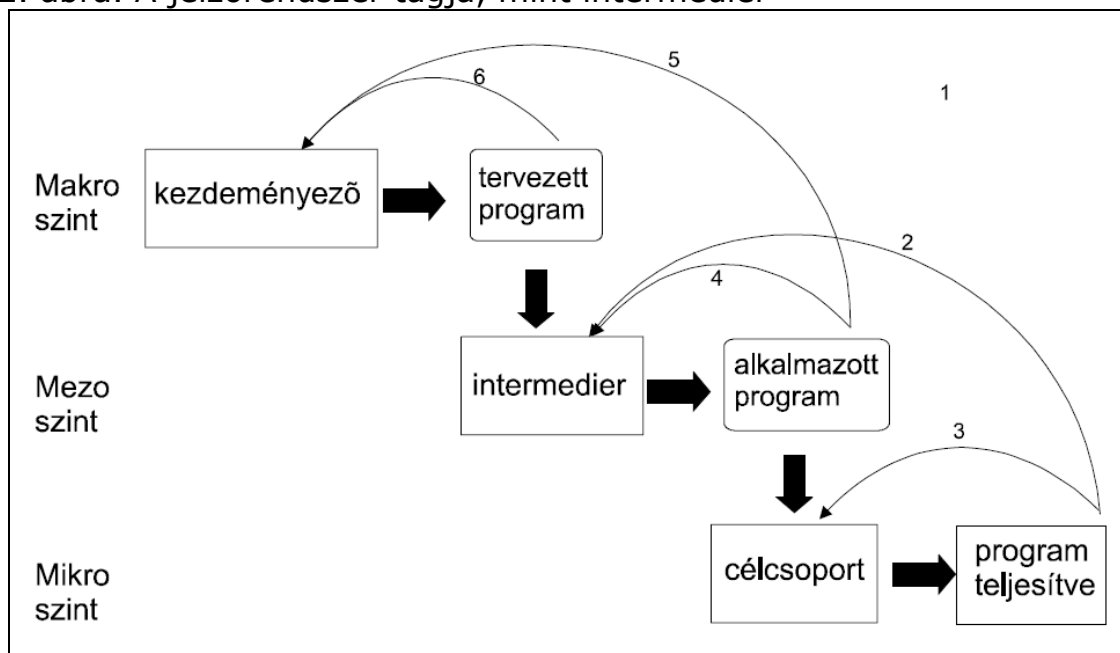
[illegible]. ábra: A jelzőrendszer tagja, mint intermedier

Makro szint

kezdeményezõ

tervezett program

6

5

1

Mezo szint

intermedier

alkalmazott program

4

2

Mikro szint

célcsoport

program teljesítve

3